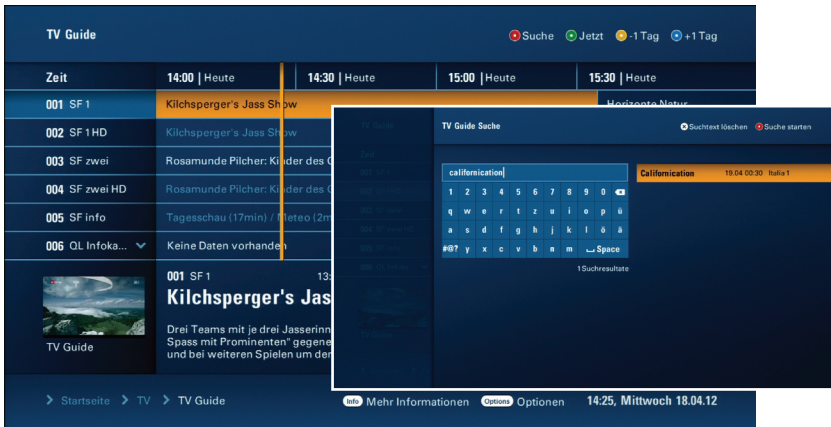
TV Guide

Suche Jetzt -1 Tag +1 Tag

| Zeit | 14:00 \| Heute | 14:30 \| Heute | 15:00 \| Heute | 15:30 \| Heute |
|---|---|---|---|---|
| 001 SF 1 | Kilchsperger's Jass Show | | | Horizonte Natur |
| 002 SF 1 HD | Kilchsperger's Jass Show | | | |
| 003 SF zwei | Rosamunde Pilcher: Kinder des G | | | |
| 004 SF zwei HD | Rosamunde Pilcher: Kinder des G | | | |
| 005 SF info | Tagesschau (17min) / Meteo (2m | | | |
| 006 OL Infoka... | Keine Daten vorhanden | | | |

TV Guide

001 SF 1 13:
Kilchsperger's Jas

Drei Teams mit je drei Jasserinn Spass mit Prominenten" gegene und bei weiteren Spielen um der

Startseite > TV > TV Guide

Info Mehr Informationen Options Optionen 14:25, Mittwoch 18.04.12

TV Guide Suche

Suchtext löschen Suche starten

californication

1 2 3 4 5 6 7 8 9 0
q w e r t z u i o p ü
a s d f g h j k l ö ä
#@? y x c v b n m Space

1 Suchresultate

Californication 19.04 00:30 Italia 1